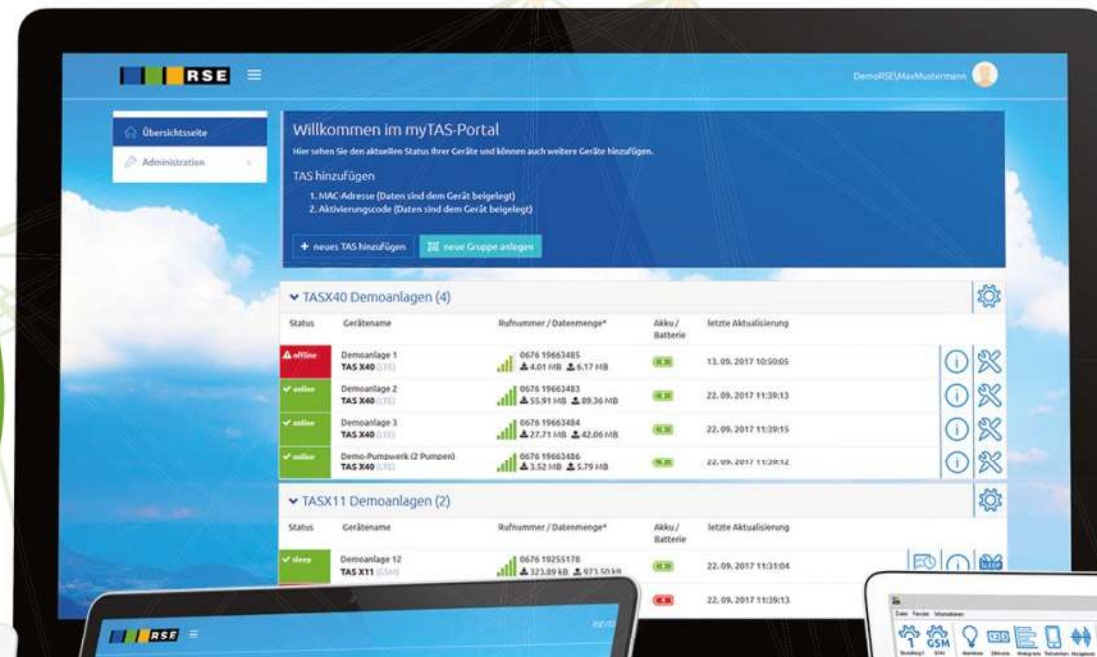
RSE

DemoRSE\MaxMustermann

Übersichtsseite

Administration

Willkommen im myTAS-Portal

Hier sehen Sie den aktuellen Status Ihrer Geräte und können auch weitere Geräte hinzufügen.

TAS hinzufügen

1. MAC-Adresse (Daten sind dem Gerät beigelegt)
2. Aktivierungscode (Daten sind dem Gerät beigelegt)

+ neues TAS hinzufügen

neue Gruppe anlegen

TASX40 Demoanlagen (4)

| Status | Gerätename | Rufnummer / Datenmenge* | Akku / Batterie | letzte Aktualisierung |
|---|---|---|---|---|
| offline | Demoanlage 1 TAS X40 (LTE) | 0676 19663485 4.01 MB 6.17 MB | | 13. 09. 2017 10:50:05 |
| online | Demoanlage 2 TAS X40 (LTE) | 0676 19663483 55.91 MB 89.36 MB | | 22. 09. 2017 11:39:13 |
| online | Demoanlage 3 TAS X40 (LTE) | 0676 19663484 27.71 MB 42.06 MB | | 22. 09. 2017 11:39:15 |
| online | Demo-Pumpwerk (2 Pumpen) TAS X40 (LTE) | 0676 19663486 3.52 MB 5.79 MB | | 22. 09. 2017 11:39:12 |

TASX11 Demoanlagen (2)

| Status | Gerätename | Rufnummer / Datenmenge* | Akku / Batterie | letzte Aktualisierung |
|---|---|---|---|---|
| sleep | Demoanlage 12 TAS X11 (GSM) | 0676 19255178 323.89 kB 973.50 kB | | 22. 09. 2017 11:31:04 |
| | | | | 22. 09. 2017 11:39:13 |

RSE

GSM